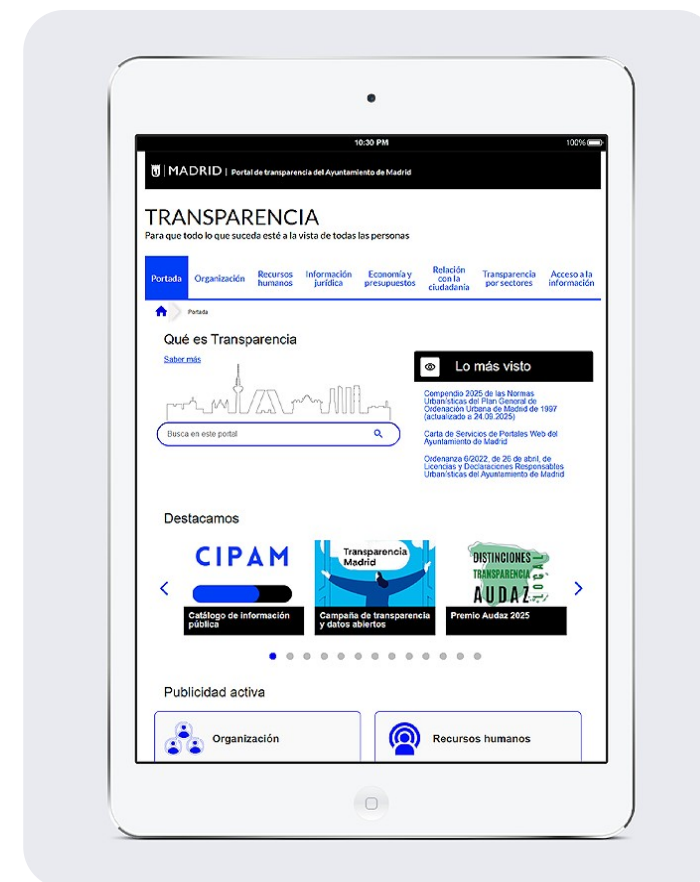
10:30 PM
100%

MADRID | Portal de transparencia del Ayuntamiento de Madrid

TRANSPARENCIA
Para que todo lo que suceda esté a la vista de todas las personas

Portada
Organización
Recursos humanos
Información jurídica
Economía y presupuestos
Relación con la ciudadanía
Transparencia por sectores
Acceso a la información

Portada

Qué es Transparencia
Saber más

Busca en este portal

Lo más visto

Compendio 2025 de las Normas Urbanísticas del Plan General de Ordenación Urbana de Madrid de 1997 (actualizado a 24.09.2025)

Carta de Servicios de Portales Web del Ayuntamiento de Madrid

Ordenanza 6/2022, de 26 de abril, de Licencias y Declaraciones Responsables Urbanísticas del Ayuntamiento de Madrid

Destacamos

CIPAM
Catálogo de información pública

Transparencia Madrid
Campaña de transparencia y datos abiertos

DISTINCIONES TRANSPARENCIA AUDAZ LOCAL
Premio Audaz 2025

Publicidad activa

Organización

Recursos humanos